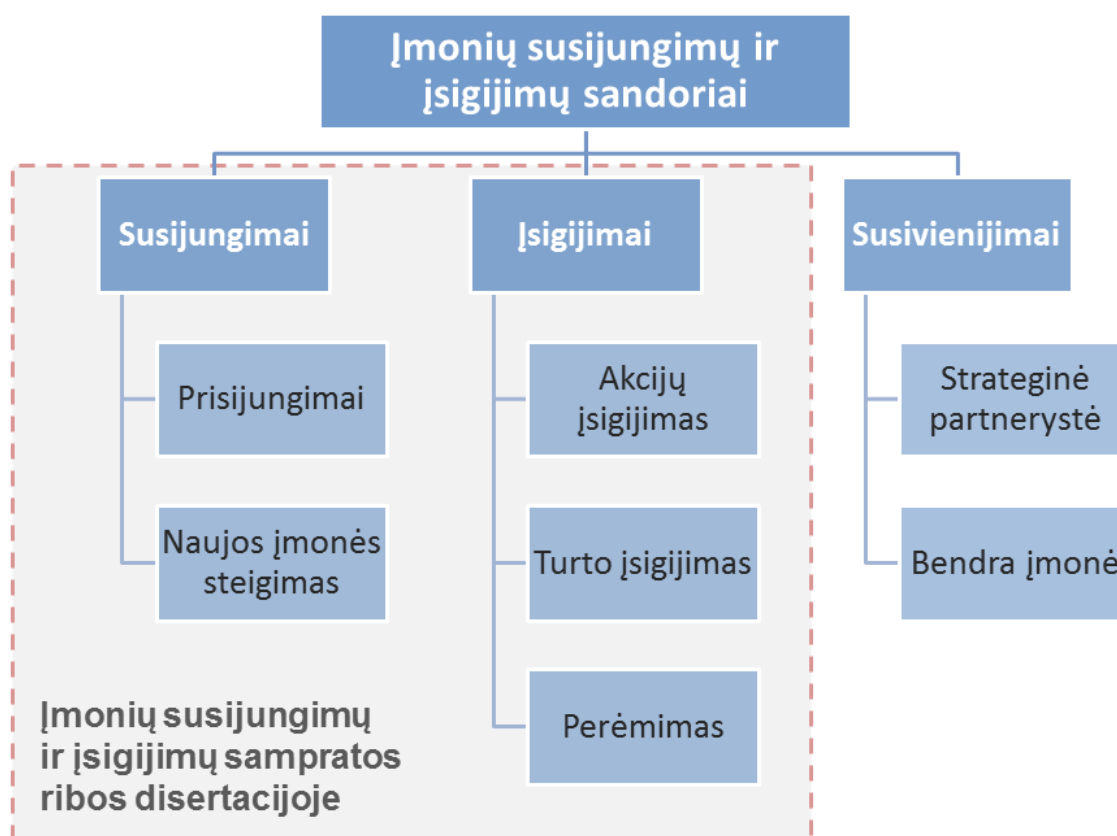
Įmonių susijungimų ir įsigijimų sandoriai

Susijungimai

Prisijungimai

Naujos įmonės steigimas

Įsigijimai

Akcijų įsigijimas

Turto įsigijimas

Perėmimas

Susivienijimai

Strateginė partnerystė

Bendra įmonė

Įmonių susijungimų ir įsigijimų sampratos ribos disertacijoje